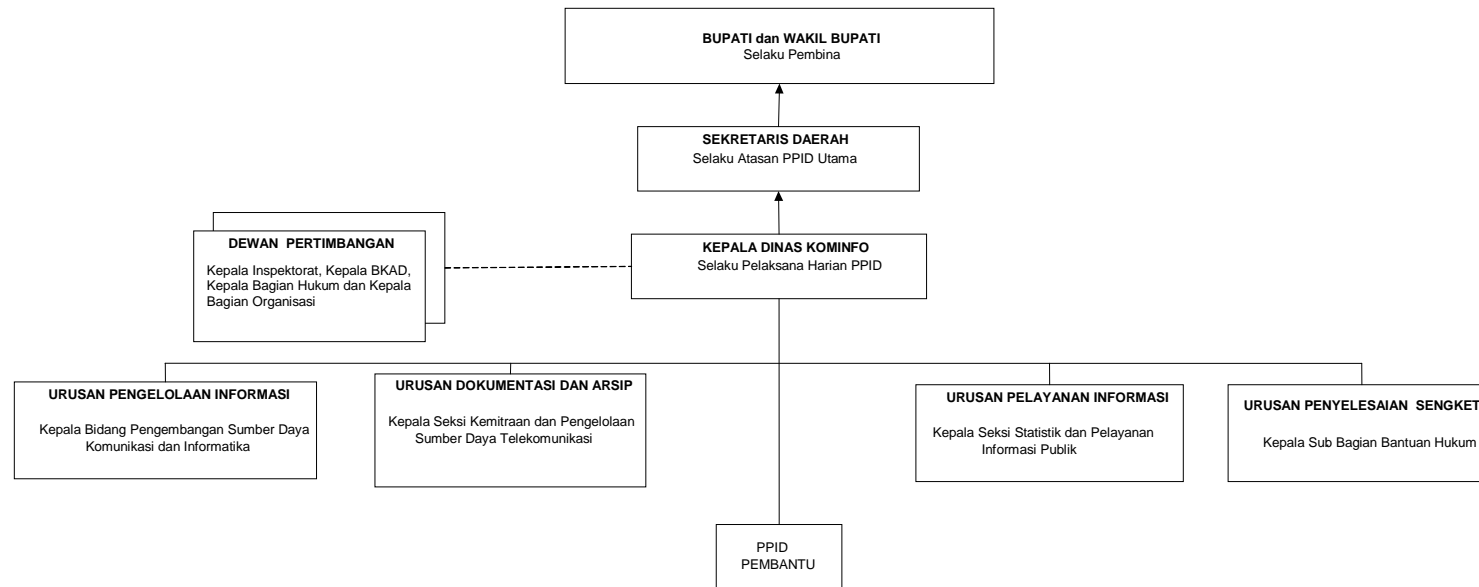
BUPATI dan WAKIL BUPATI
Selaku Pembina

SEKRETARIS DAERAH
Selaku Atasan PPID Utama

DEWAN PERTIMBANGAN
Kepala Inspektorat, Kepala BKAD, Kepala Bagian Hukum dan Kepala Bagian Organisasi

KEPALA DINAS KOMINFO
Selaku Pelaksana Harian PPID

URUSAN PENGELOLAAN INFORMASI
Kepala Bidang Pengembangan Sumber Daya Komunikasi dan Informatika

URUSAN DOKUMENTASI DAN ARSIP
Kepala Seksi Kemitraan dan Pengelolaan Sumber Daya Telekomunikasi

URUSAN PELAYANAN INFORMASI
Kepala Seksi Statistik dan Pelayanan Informasi Publik

URUSAN PENYELESAIAN SENGKET
Kepala Sub Bagian Bantuan Hukum

PPID
PEMBANTU